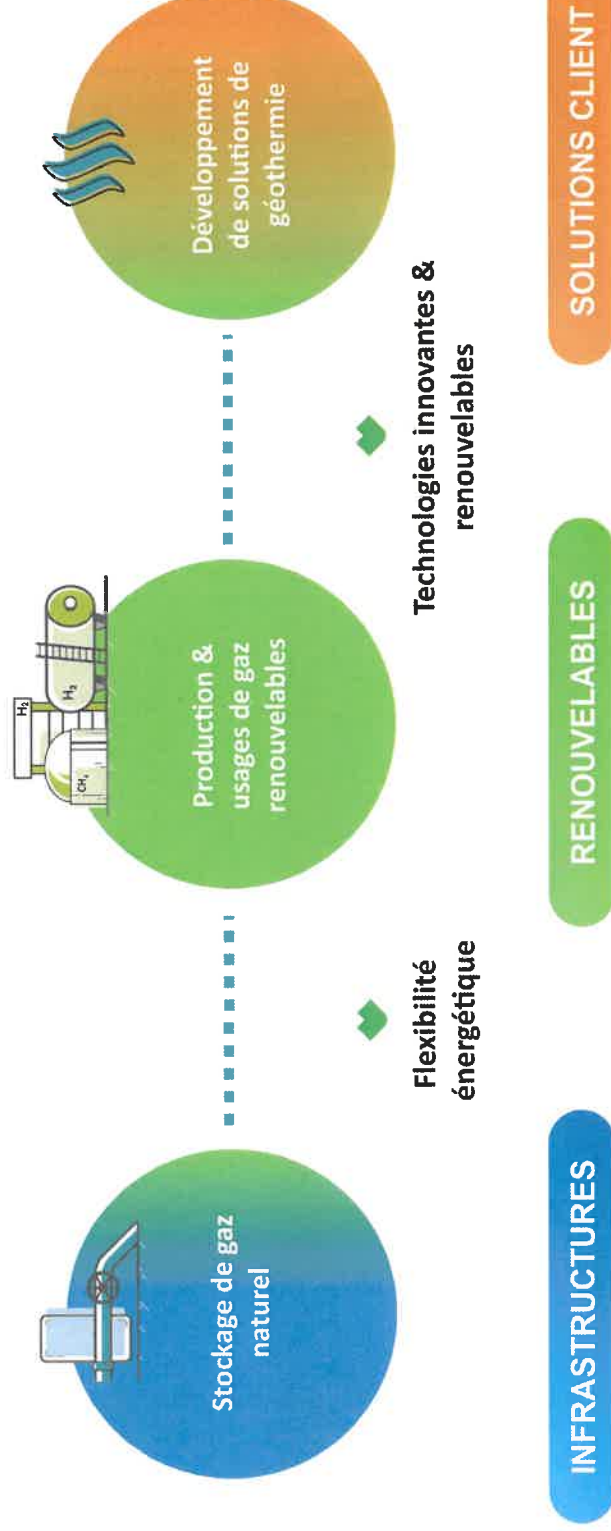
Stockage de gaz naturel

INFRASTRUCTURES

Flexibilité énergétique

$CH_4$

$H_2$

$H_2$

Production & usages de gaz renouvelables

RENOUVELABLES

Technologies innovantes & renouvelables

Développement de solutions de géothermie

SOLUTIONS CLIENT